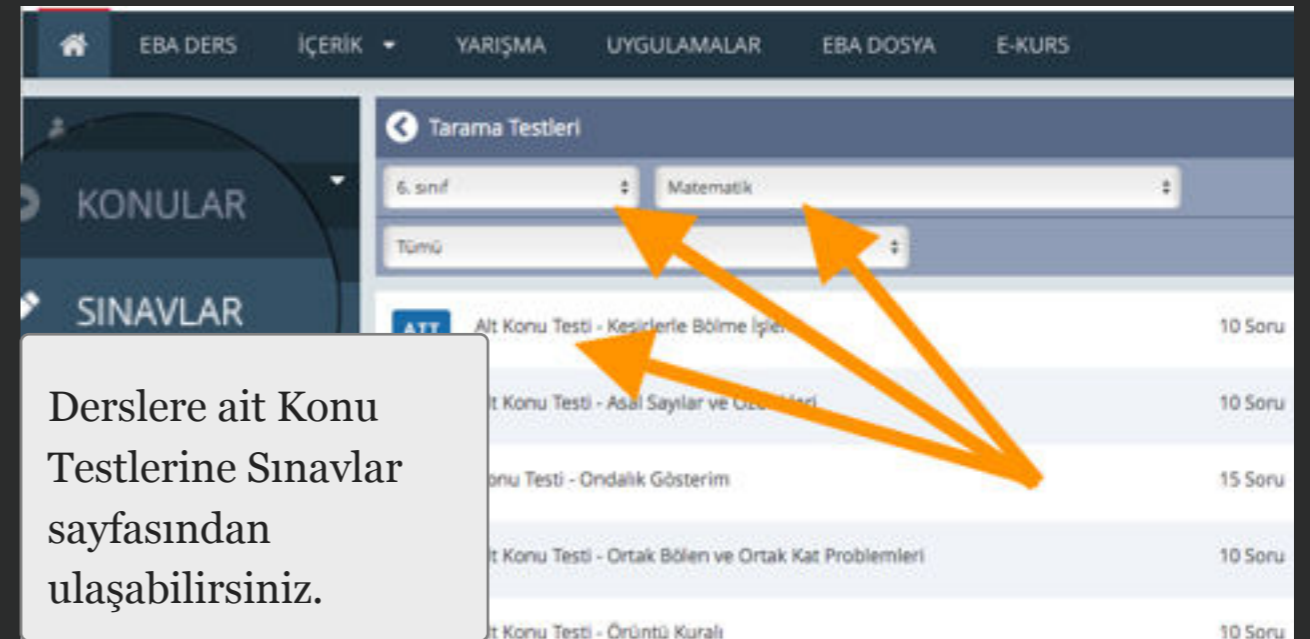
EBA DERS İÇERİK YARIŞMA UYGULAMALAR EBA DOSYA E-KURS

KONULAR

SINAVLAR

Tarama Testleri

6. sınıf

Matematik

Tümü

ATT Alt Konu Testi - Kesirlerle Bölme İşle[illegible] 10 Soru

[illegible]lt Konu Testi - Asal Sayılar ve Öz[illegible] 10 Soru

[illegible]onu Testi - Ondalık Gösterim 15 Soru

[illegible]lt Konu Testi - Ortak Bölen ve Ortak Kat Problemleri 10 Soru

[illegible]lt Konu Testi - Örüntü Kuralı 10 Soru

Derslere ait Konu Testlerine Sınavlar sayfasından ulaşabilirsiniz.